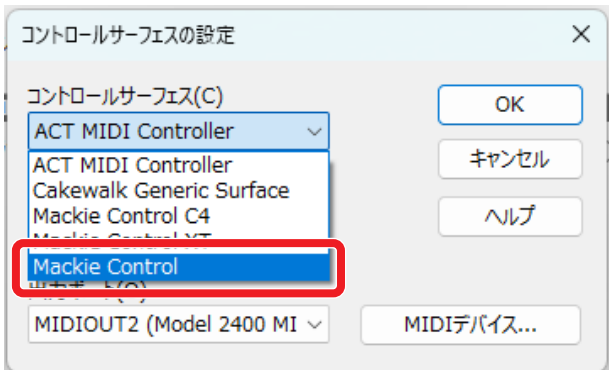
コントロールサーフェスの設定

×

コントロールサーフェス(C)

ACT MIDI Controller

ACT MIDI Controller
Cakewalk Generic Surface
Mackie Control C4
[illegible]
Mackie Control

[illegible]

MIDIOUT2 (Model 2400 MI

OK

キャンセル

ヘルプ

MIDIデバイス...